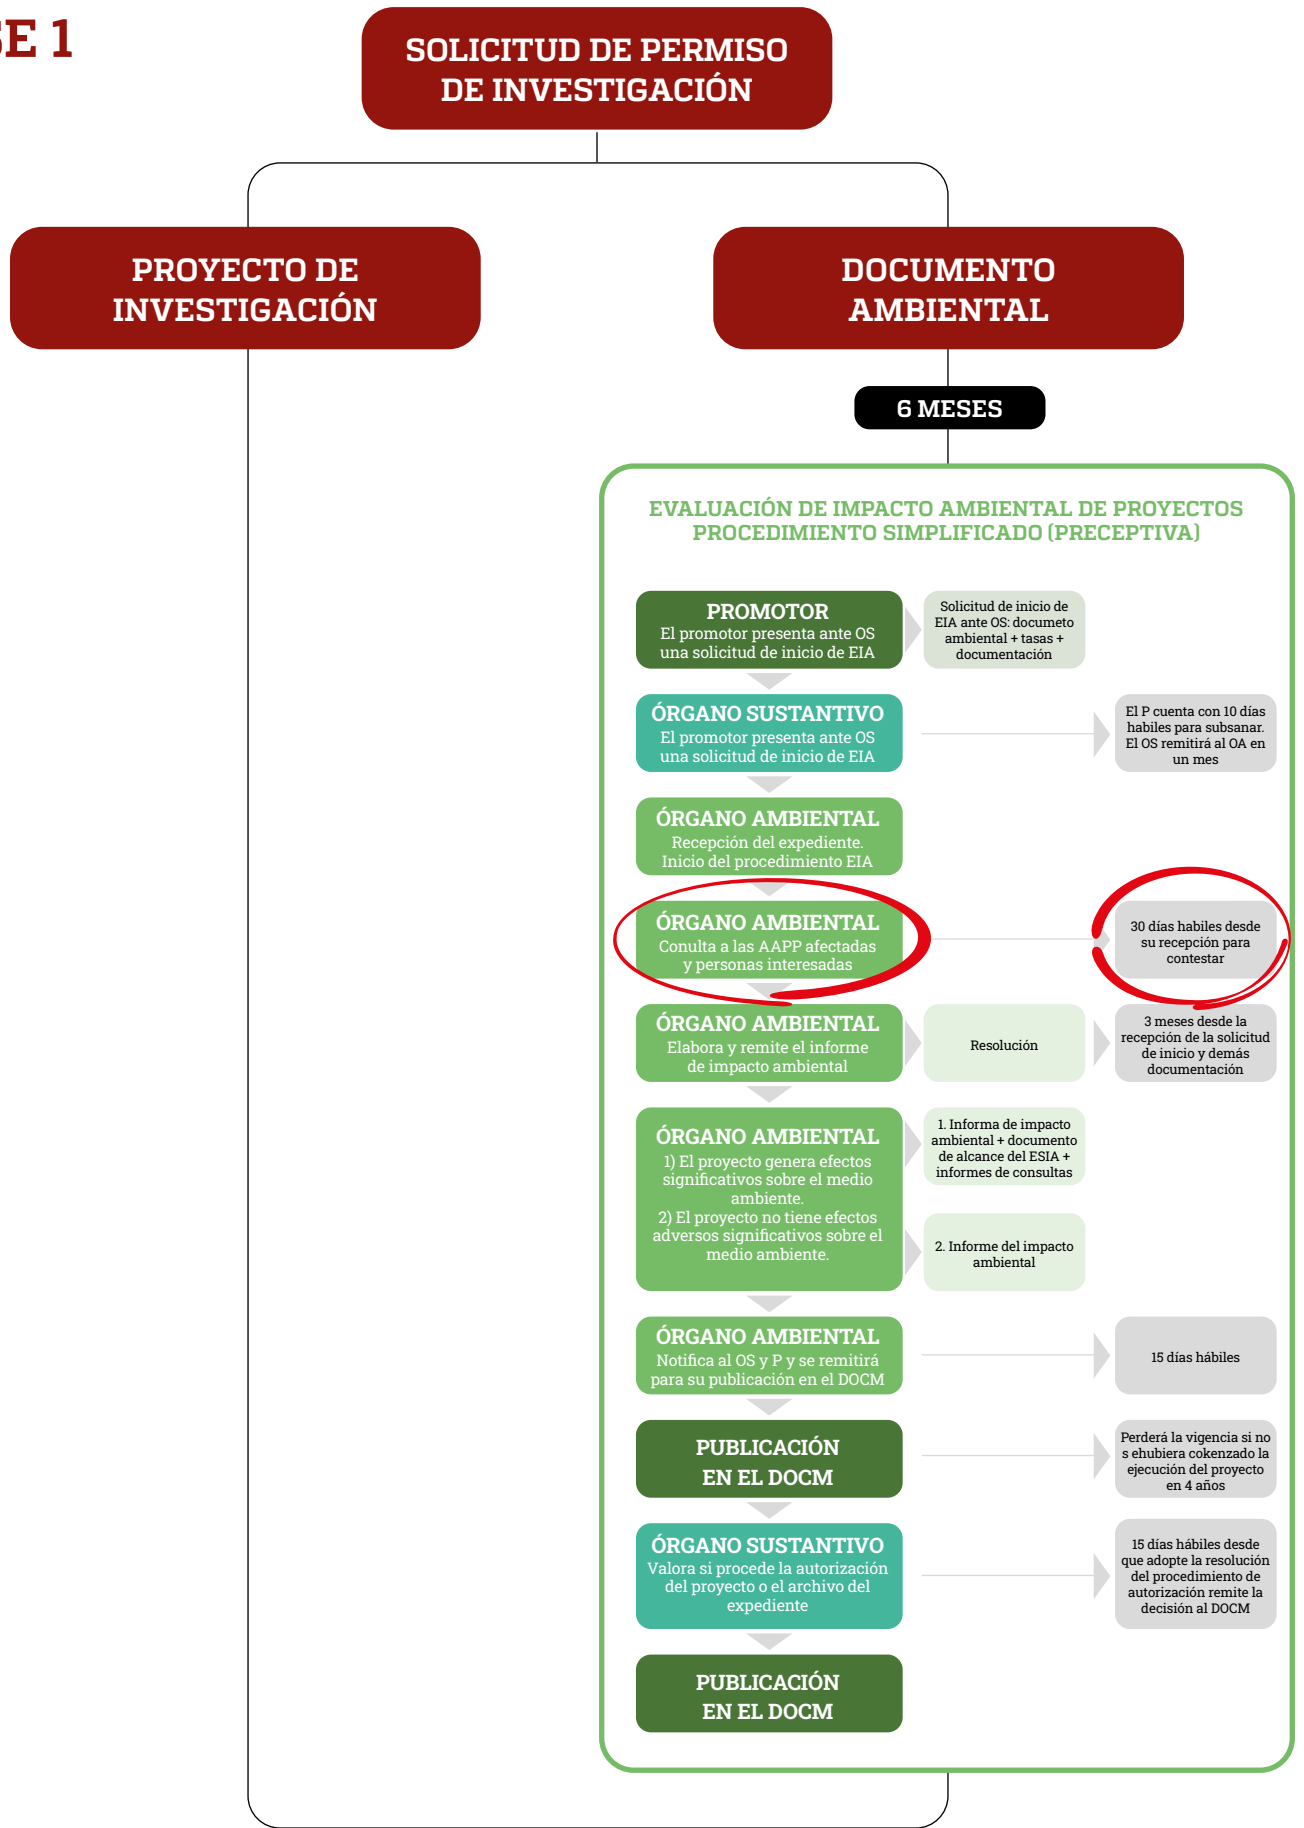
E 1

SOLICITUD DE PERMISO DE INVESTIGACIÓN

PROYECTO DE INVESTIGACIÓN

DOCUMENTO AMBIENTAL

6 MESES

EVALUACIÓN DE IMPACTO AMBIENTAL DE PROYECTOS PROCEDIMIENTO SIMPLIFICADO (PRECEPTIVA)

PROMOTOR
El promotor presenta ante OS una solicitud de inicio de EIA

Solicitud de inicio de EIA ante OS: documeto ambiental + tasas + documentación

ÓRGANO SUSTANTIVO
El promotor presenta ante OS una solicitud de inicio de EIA

El P cuenta con 10 días habiles para subsanar. El OS remitirá al OA en un mes

ÓRGANO AMBIENTAL
Recepción del expediente. Inicio del procedimiento EIA

ÓRGANO AMBIENTAL
Consulta a las AAPP afectadas y personas interesadas

30 días habiles desde su recepción para contestar

ÓRGANO AMBIENTAL
Elabora y remite el informe de impacto ambiental

Resolución

3 meses desde la recepción de la solicitud de inicio y demás documentación

ÓRGANO AMBIENTAL
1) El proyecto genera efectos significativos sobre el medio ambiente.
2) El proyecto no tiene efectos adversos significativos sobre el medio ambiente.

1. Informa de impacto ambiental + documento de alcance del ESIA + informes de consultas

2. Informe del impacto ambiental

ÓRGANO AMBIENTAL
Notifica al OS y P y se remitirá para su publicación en el DOCM

15 días hábiles

PUBLICACIÓN EN EL DOCM

Perderá la vigencia si no s ehubiera cokenzado la ejecución del proyecto en 4 años

ÓRGANO SUSTANTIVO
Valora si procede la autorización del proyecto o el archivo del expediente

15 días hábiles desde que adopte la resolución del procedimiento de autorización remite la decisión al DOCM

PUBLICACIÓN EN EL DOCM